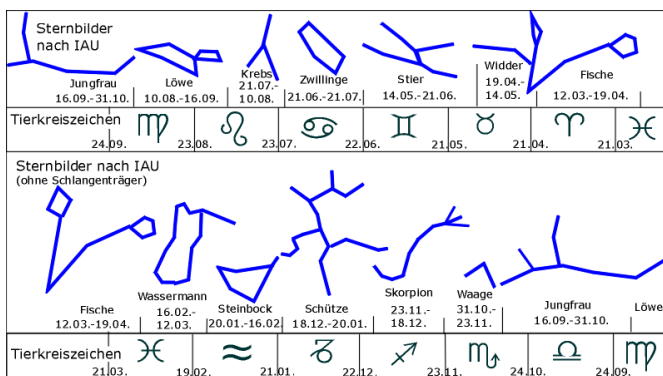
Sternbilder nach IAU

Jungfrau
16.09.-31.10.

Löwe
10.08.-16.09.

Krebs
21.07.-10.08.

Zwillinge
21.06.-21.07.

Stier
14.05.-21.06.

Widder
19.04.-14.05.

Fische
12.03.-19.04.

Tierkreiszeichen

24.09. ♍ 23.08. ♌ 23.07. ♋ 22.06. ♊ 21.05. ♉ 21.04. ♈ 21.03. ♓

Sternbilder nach IAU
(ohne Schlangenträger)

Fische
12.03.-19.04.

Wassermann
16.02.-12.03.

Steinbock
20.01.-16.02

Schütze
18.12.-20.01.

Skorpion
23.11.-18.12.

Waage
31.10.-23.11.

Jungfrau
16.09.-31.10.

Löwe

Tierkreiszeichen

21.03. ♓ 19.02. ♒ 21.01. ♑ 22.12. ♐ 23.11. ♏ 24.10. ♎ 24.09. ♍